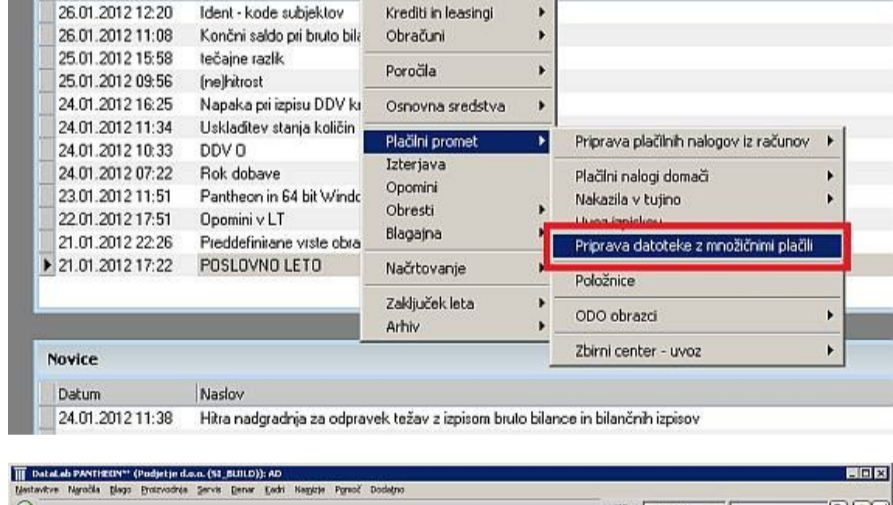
26.01.2012 12:20 Ident - kode subjektov
26.01.2012 11:08 Končni saldo pri bruto bila
25.01.2012 15:58 tečajne razlik
25.01.2012 09:56 (ne)hitrost
24.01.2012 16:25 Napaka pri izpisu DDV k
24.01.2012 11:34 Uskladitev stanja količin
24.01.2012 10:33 DDV O
24.01.2012 07:22 Rok dobave
23.01.2012 11:51 Pantheon in 64 bit Windo
22.01.2012 17:51 Opomini v LT
21.01.2012 22:26 Preddefinirane vrste obra
21.01.2012 17:22 POSLOVNO LETO

Krediti in leasingi
Obračuni
Poročila
Osnovna sredstva
Plačilni promet
Izterjava
Opomini
Obresti
Blagajna
Načrtovanje
Zaključek leta
Arhiv

Priprava plačilnih nalogov iz računov
Plačilni nalogi domači
Nakazila v tujino
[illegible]
Priprava datoteke z množičnimi plačili
Položnice
ODO obrazci
Zbirni center - uvoz

Novice
Datum Naslov
24.01.2012 11:38 Hitra nadgradnja za odpravek težav z izpisom bruto bilance in bilančnih izpisov

DataLab PANTHEON™ (Podjetje d.o.o. (SI_BUILD)): AD
Nastavitve Naročila Blago Proizvodnja Servis Denar Kadri Namizje Pomoč Dodatno